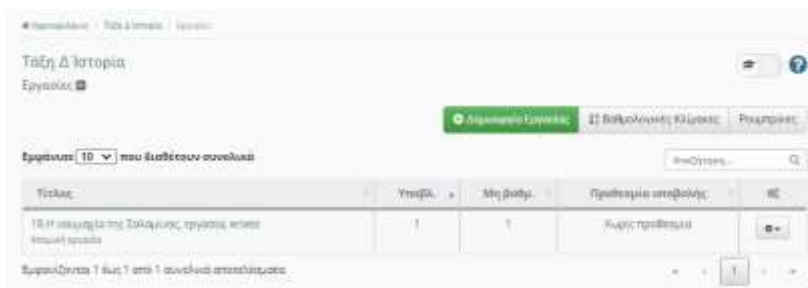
# Χαρτοφυλάκιο / Τάξη Δ Ιστορία / Εργασίες

Τάξη Δ Ιστορία
Εργασίες

Δημιουργία Εργασίας | Βαθμολογικές Κλίμακες | Ρουμπρίκες

Εμφάνιση 10 που διαθέτουν συνολικά

Αναζήτηση...

| Τίτλος | Υποβλ. | Μη βαθμ. | Προθεσμία υποβολής | |
|---|---|---|---|---|
| 10.Η ναυμαχία της Σαλαμίνας, εργασίες ατομικ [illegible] | 1 | 1 | Χωρίς προθεσμία | |

Εμφανίζονται 1 έως 1 από 1 συνολικά αποτελέσματα

1